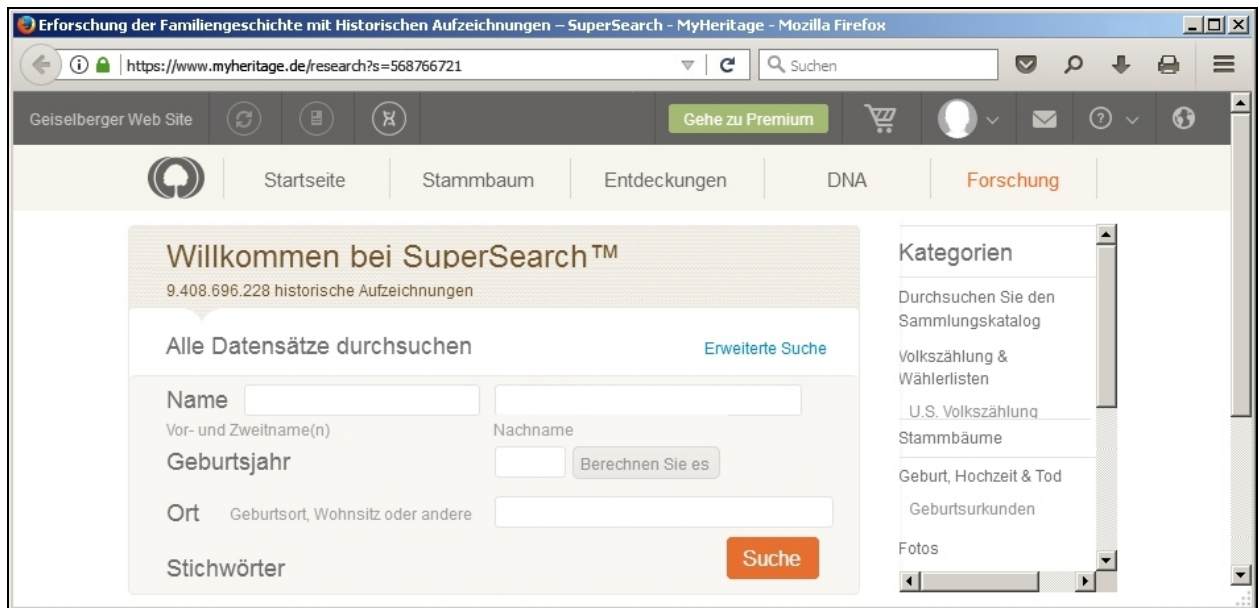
Erforschung der Familiengeschichte mit Historischen Aufzeichnungen – SuperSearch - MyHeritage - Mozilla Firefox

https://www.myheritage.de/research?s=568766721

Suchen

Geiselberger Web Site

Gehe zu Premium

Startseite

Stammbaum

Entdeckungen

DNA

Forschung

Willkommen bei SuperSearch™

9.408.696.228 historische Aufzeichnungen

Alle Datensätze durchsuchen

Erweiterte Suche

Name

Vor- und Zweitname(n)

Nachname

Geburtsjahr

Berechnen Sie es

Ort Geburtsort, Wohnsitz oder andere

Stichwörter

Suche

Kategorien

Durchsuchen Sie den Sammlungskatalog

Volkszählung & Wählerlisten

U.S. Volkszählung

Stammbäume

Geburt, Hochzeit & Tod

Geburtsurkunden

Fotos